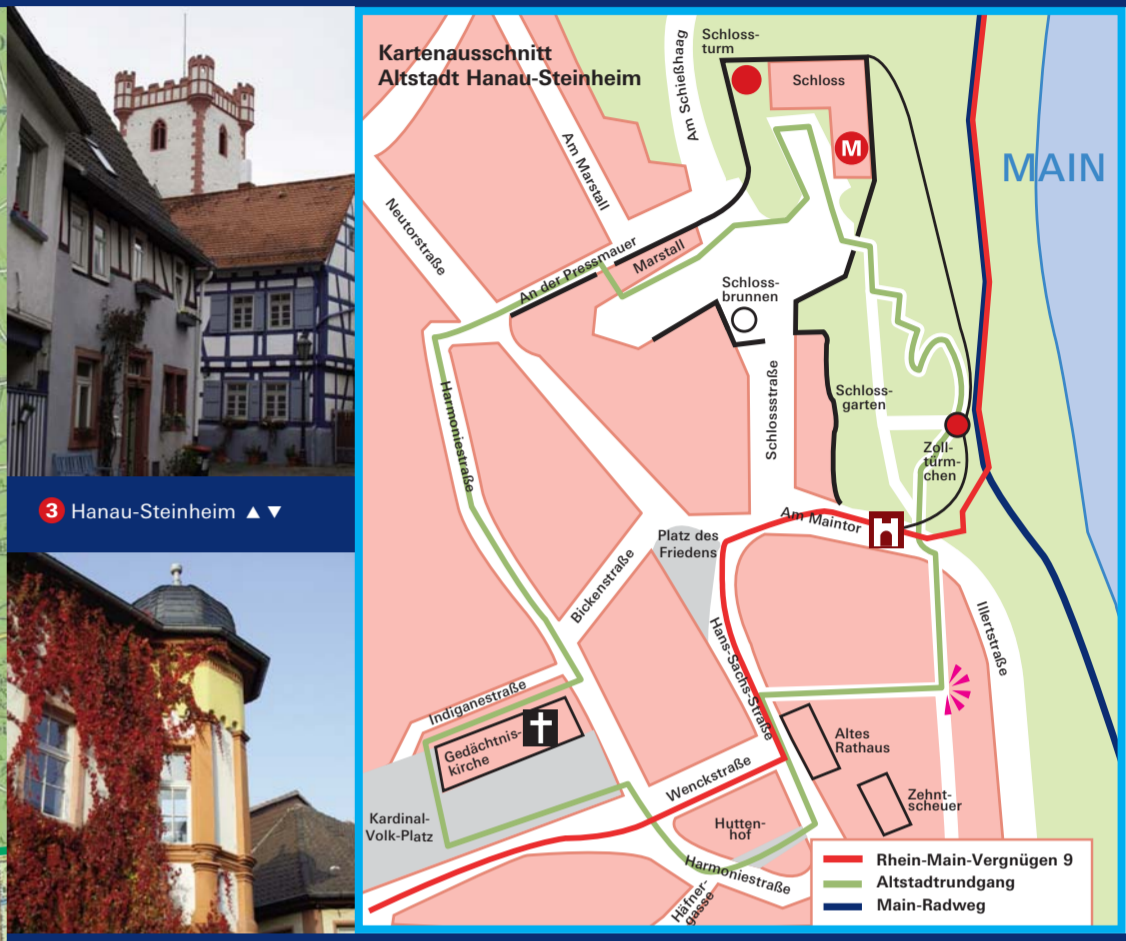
3 Hanau-Steinheim ▲▼

Kartenausschnitt
Altstadt Hanau-Steinheim

Schlossturm
Schloss
M
Am Schießhaag
Am Marstall
Neutorstraße
An der Pressmauer
Marstall
Schlossbrunnen
MAIN
Harmoniestraße
Schlossstraße
Schlossgarten
Zolltürmchen
Am Maintor
Platz des Friedens
Bickenstraße
Hans-Sachs-Straße
Illertstraße
Indiganestraße
Gedächtniskirche
Altes Rathaus
Zehntscheuer
Kardinal-Volk-Platz
Wenckstraße
Huttenhof
Harmoniestraße
Häfnergasse

Rhein-Main-Vergnügen 9
Altstadtrundgang
Main-Radweg